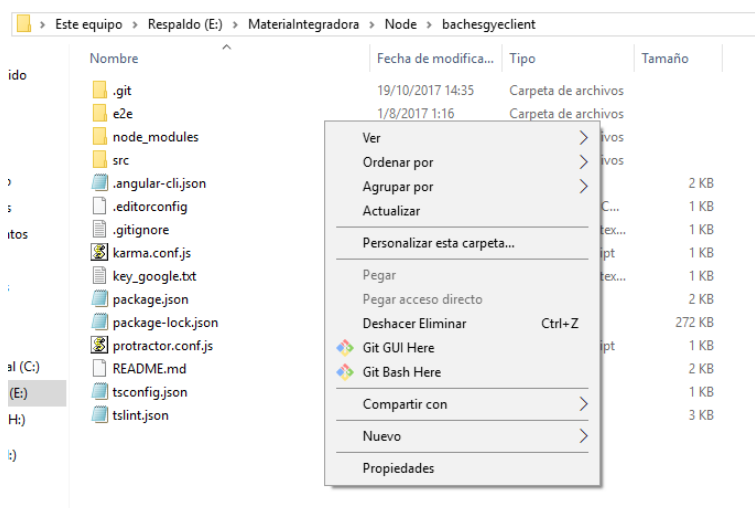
Este equipo > Respaldo (E:) > MateriaIntegradora > Node > bachesgyeclient

ido

Nombre | Fecha de modifica... | Tipo | Tamaño

.git 19/10/2017 14:35 Carpeta de archivos
e2e 1/8/2017 1:16 Carpeta de archivos
node_modules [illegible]vos
src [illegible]vos
.angular-cli.json 2 KB
.editorconfig C... 1 KB
.gitignore tex... 1 KB
karma.conf.js ipt 1 KB
key_google.txt tex... 1 KB
package.json 2 KB
package-lock.json 272 KB
protractor.conf.js ipt 1 KB
README.md 2 KB
tsconfig.json 1 KB
tslint.json 3 KB

tos
al (C:)
(E:)
H:)

Ver
Ordenar por
Agrupar por
Actualizar
Personalizar esta carpeta...
Pegar
Pegar acceso directo
Deshacer Eliminar Ctrl+Z
Git GUI Here
Git Bash Here
Compartir con
Nuevo
Propiedades